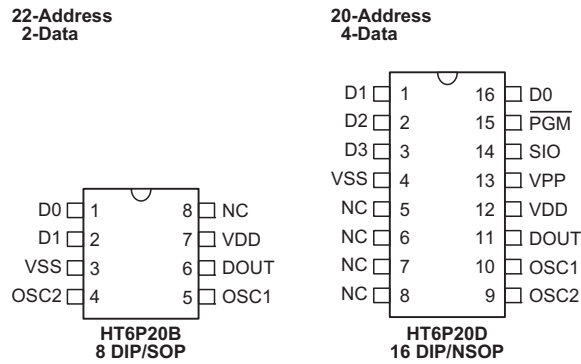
22-Address
2-Data

D0 1
D1 2
VSS 3
OSC2 4
8 NC
7 VDD
6 DOUT
5 OSC1

HT6P20B
8 DIP/SOP

20-Address
4-Data

D1 1
D2 2
D3 3
VSS 4
NC 5
NC 6
NC 7
NC 8
16 D0
15 $\overline{PGM}$
14 SIO
13 VPP
12 VDD
11 DOUT
10 OSC1
9 OSC2

HT6P20D
16 DIP/NSOP